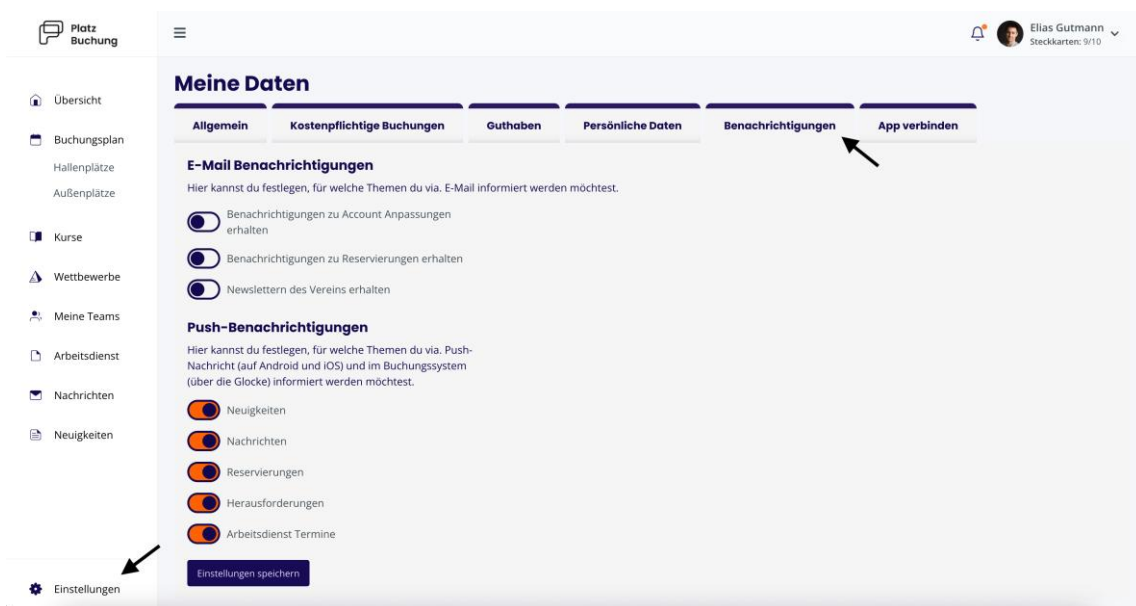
Platz Buchung

Übersicht

Buchungsplan

Hallenplätze

Außenplätze

Kurse

Wettbewerbe

Meine Teams

Arbeitsdienst

Nachrichten

Neuigkeiten

Einstellungen

Elias Gutmann
Steckkarten: 9/10

Meine Daten

| Allgemein | Kostenpflichtige Buchungen | Guthaben | Persönliche Daten | Benachrichtigungen | App verbinden |
|---|---|---|---|---|---|

E-Mail Benachrichtigungen

Hier kannst du festlegen, für welche Themen du via. E-Mail informiert werden möchtest.

Benachrichtigungen zu Account Anpassungen erhalten

Benachrichtigungen zu Reservierungen erhalten

Newslettern des Vereins erhalten

Push-Benachrichtigungen

Hier kannst du festlegen, für welche Themen du via. Push-Nachricht (auf Android und iOS) und im Buchungssystem (über die Glocke) informiert werden möchtest.

Neuigkeiten

Nachrichten

Reservierungen

Herausforderungen

Arbeitsdienst Termine

Einstellungen speichern